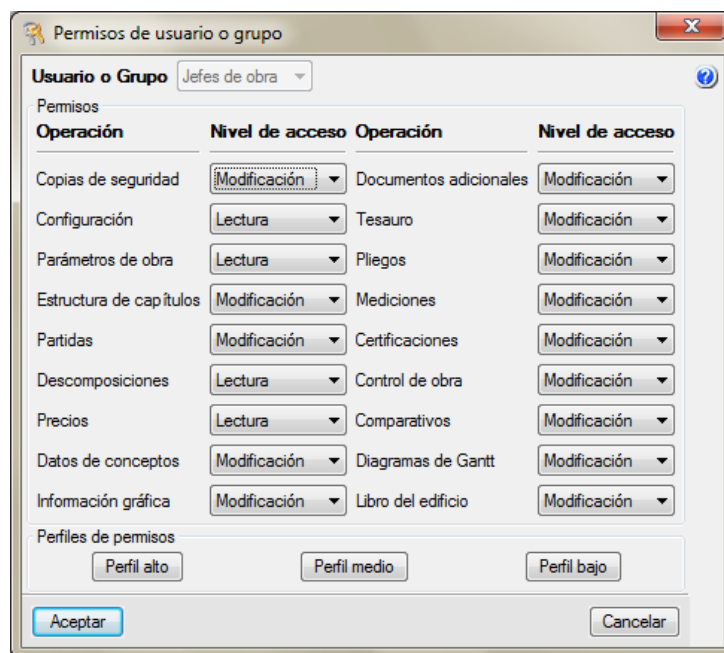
Permisos de usuario o grupo

Usuario o Grupo Jefes de obra

Permisos

| Operación | Nivel de acceso | Operación | Nivel de acceso |
|---|---|---|---|
| Copias de seguridad | Modificación | Documentos adicionales | Modificación |
| Configuración | Lectura | Tesauro | Modificación |
| Parámetros de obra | Lectura | Pliegos | Modificación |
| Estructura de capítulos | Modificación | Mediciones | Modificación |
| Partidas | Modificación | Certificaciones | Modificación |
| Descomposiciones | Lectura | Control de obra | Modificación |
| Precios | Lectura | Comparativos | Modificación |
| Datos de conceptos | Modificación | Diagramas de Gantt | Modificación |
| Información gráfica | Modificación | Libro del edificio | Modificación |

Perfiles de permisos

Perfil alto Perfil medio Perfil bajo

Aceptar Cancelar